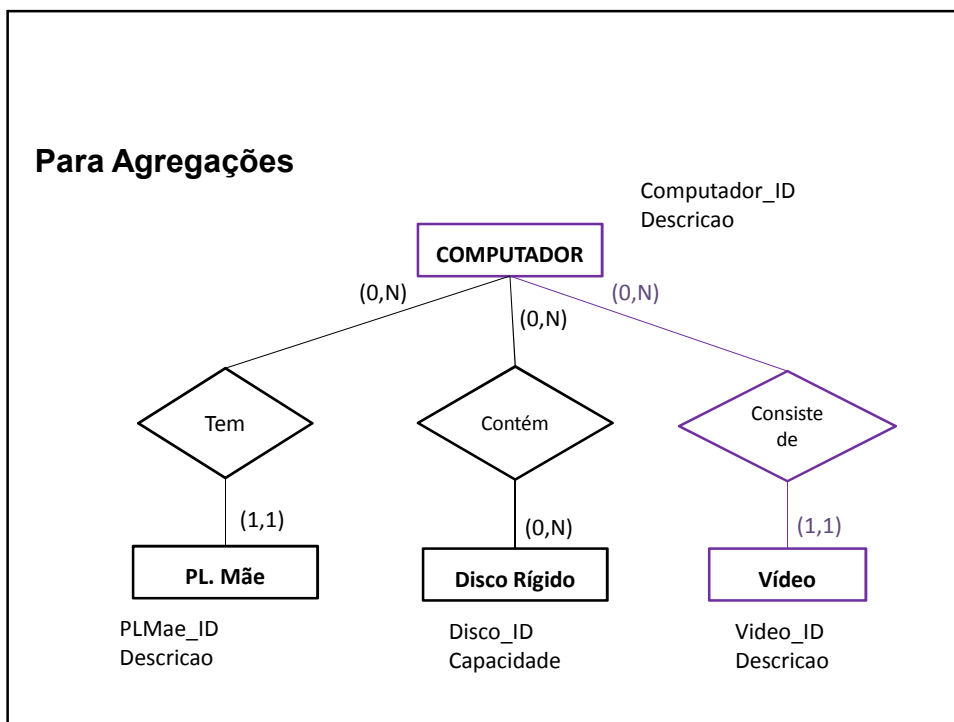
Para Agregações

Computador_ID
Descricao

COMPUTADOR

(0,N)

(0,N)

(0,N)

Tem

Contém

Consiste de

(1,1)

(0,N)

(1,1)

PL. Mãe

Disco Rígido

Vídeo

PLMae_ID
Descricao

Disco_ID
Capacidade

Video_ID
Descricao